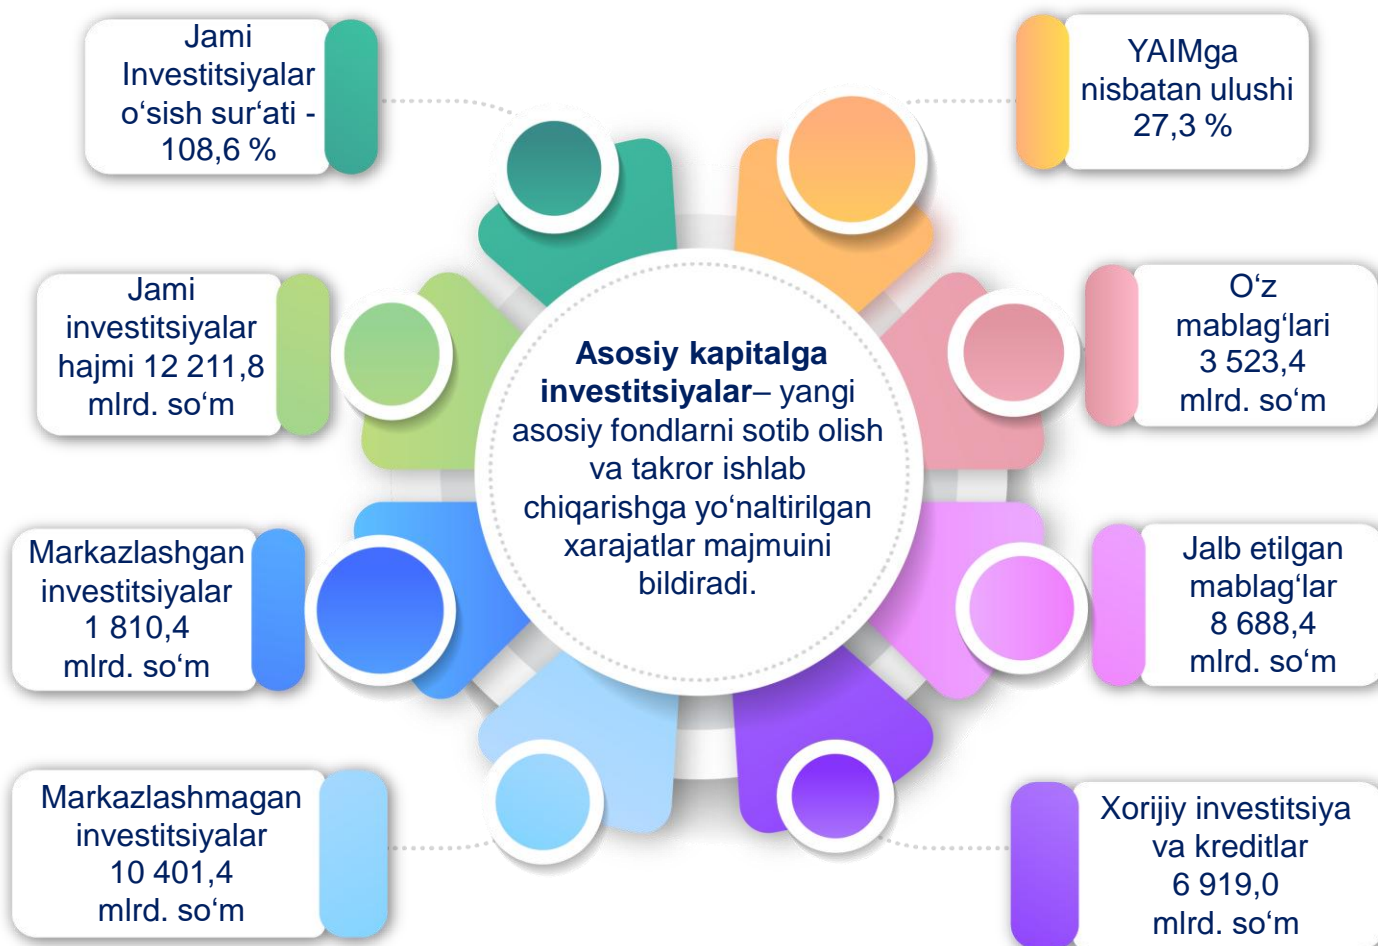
Jami Investitsiyalar o‘sish sur‘ati - 108,6 %

YAIMga nisbatan ulushi 27,3 %

Jami investitsiyalar hajmi 12 211,8 mlrd. so‘m

Asosiy kapitalga investitsiyalar– yangi asosiy fondlarni sotib olish va takror ishlab chiqarishga yo‘naltirilgan xarajatlar majmuini bildiradi.

O‘z mablag‘lari 3 523,4 mlrd. so‘m

Markazlashgan investitsiyalar 1 810,4 mlrd. so‘m

Jalb etilgan mablag‘lar 8 688,4 mlrd. so‘m

Markazlashmagan investitsiyalar 10 401,4 mlrd. so‘m

Xorijiy investitsiya va kreditlar 6 919,0 mlrd. so‘m